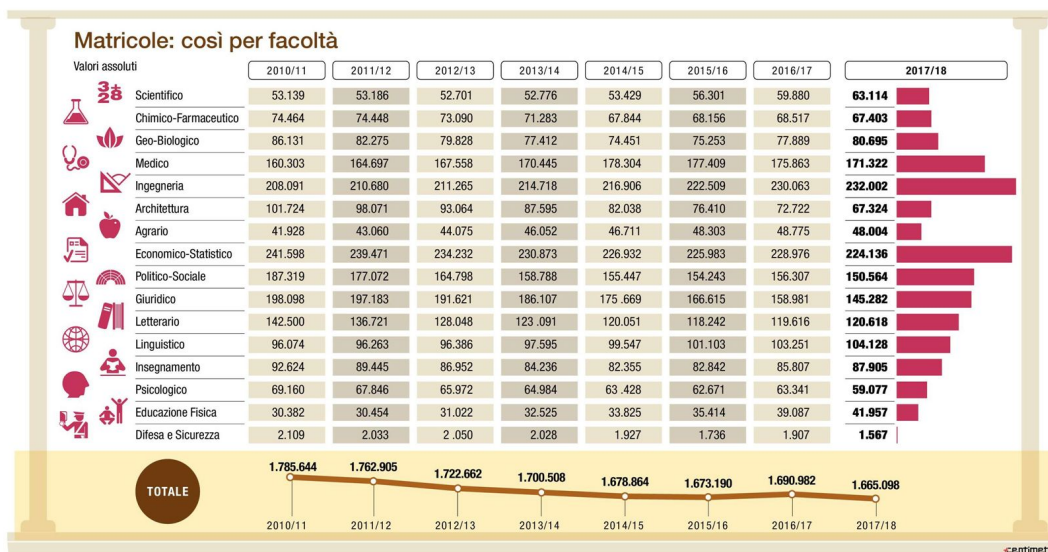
Matricole: così per facoltà

Valori assoluti

| | 2010/11 | 2011/12 | 2012/13 | 2013/14 | 2014/15 | 2015/16 | 2016/17 | 2017/18 |
|---|---|---|---|---|---|---|---|---|
| Scientifico | 53.139 | 53.186 | 52.701 | 52.776 | 53.429 | 56.301 | 59.880 | 63.114 |
| Chimico-Farmaceutico | 74.464 | 74.448 | 73.090 | 71.283 | 67.844 | 68.156 | 68.517 | 67.403 |
| Geo-Biologico | 86.131 | 82.275 | 79.828 | 77.412 | 74.451 | 75.253 | 77.889 | 80.695 |
| Medico | 160.303 | 164.697 | 167.558 | 170.445 | 178.304 | 177.409 | 175.863 | 171.322 |
| Ingegneria | 208.091 | 210.680 | 211.265 | 214.718 | 216.906 | 222.509 | 230.063 | 232.002 |
| Architettura | 101.724 | 98.071 | 93.064 | 87.595 | 82.038 | 76.410 | 72.722 | 67.324 |
| Agrario | 41.928 | 43.060 | 44.075 | 46.052 | 46.711 | 48.303 | 48.775 | 48.004 |
| Economico-Statistico | 241.598 | 239.471 | 234.232 | 230.873 | 226.932 | 225.983 | 228.976 | 224.136 |
| Politico-Sociale | 187.319 | 177.072 | 164.798 | 158.788 | 155.447 | 154.243 | 156.307 | 150.564 |
| Giuridico | 198.098 | 197.183 | 191.621 | 186.107 | 175 .669 | 166.615 | 158.981 | 145.282 |
| Letterario | 142.500 | 136.721 | 128.048 | 123 .091 | 120.051 | 118.242 | 119.616 | 120.618 |
| Linguistico | 96.074 | 96.263 | 96.386 | 97.595 | 99.547 | 101.103 | 103.251 | 104.128 |
| Insegnamento | 92.624 | 89.445 | 86.952 | 84.236 | 82.355 | 82.842 | 85.807 | 87.905 |
| Psicologico | 69.160 | 67.846 | 65.972 | 64.984 | 63 .428 | 62.671 | 63.341 | 59.077 |
| Educazione Fisica | 30.382 | 30.454 | 31.022 | 32.525 | 33.825 | 35.414 | 39.087 | 41.957 |
| Difesa e Sicurezza | 2.109 | 2.033 | 2 .050 | 2.028 | 1.927 | 1.736 | 1.907 | 1.567 |

TOTALE

| 2010/11 | 2011/12 | 2012/13 | 2013/14 | 2014/15 | 2015/16 | 2016/17 | 2017/18 |
|---|---|---|---|---|---|---|---|
| 1.785.644 | 1.762.905 | 1.722.662 | 1.700.508 | 1.678.864 | 1.673.190 | 1.690.982 | 1.665.098 |

centimetri